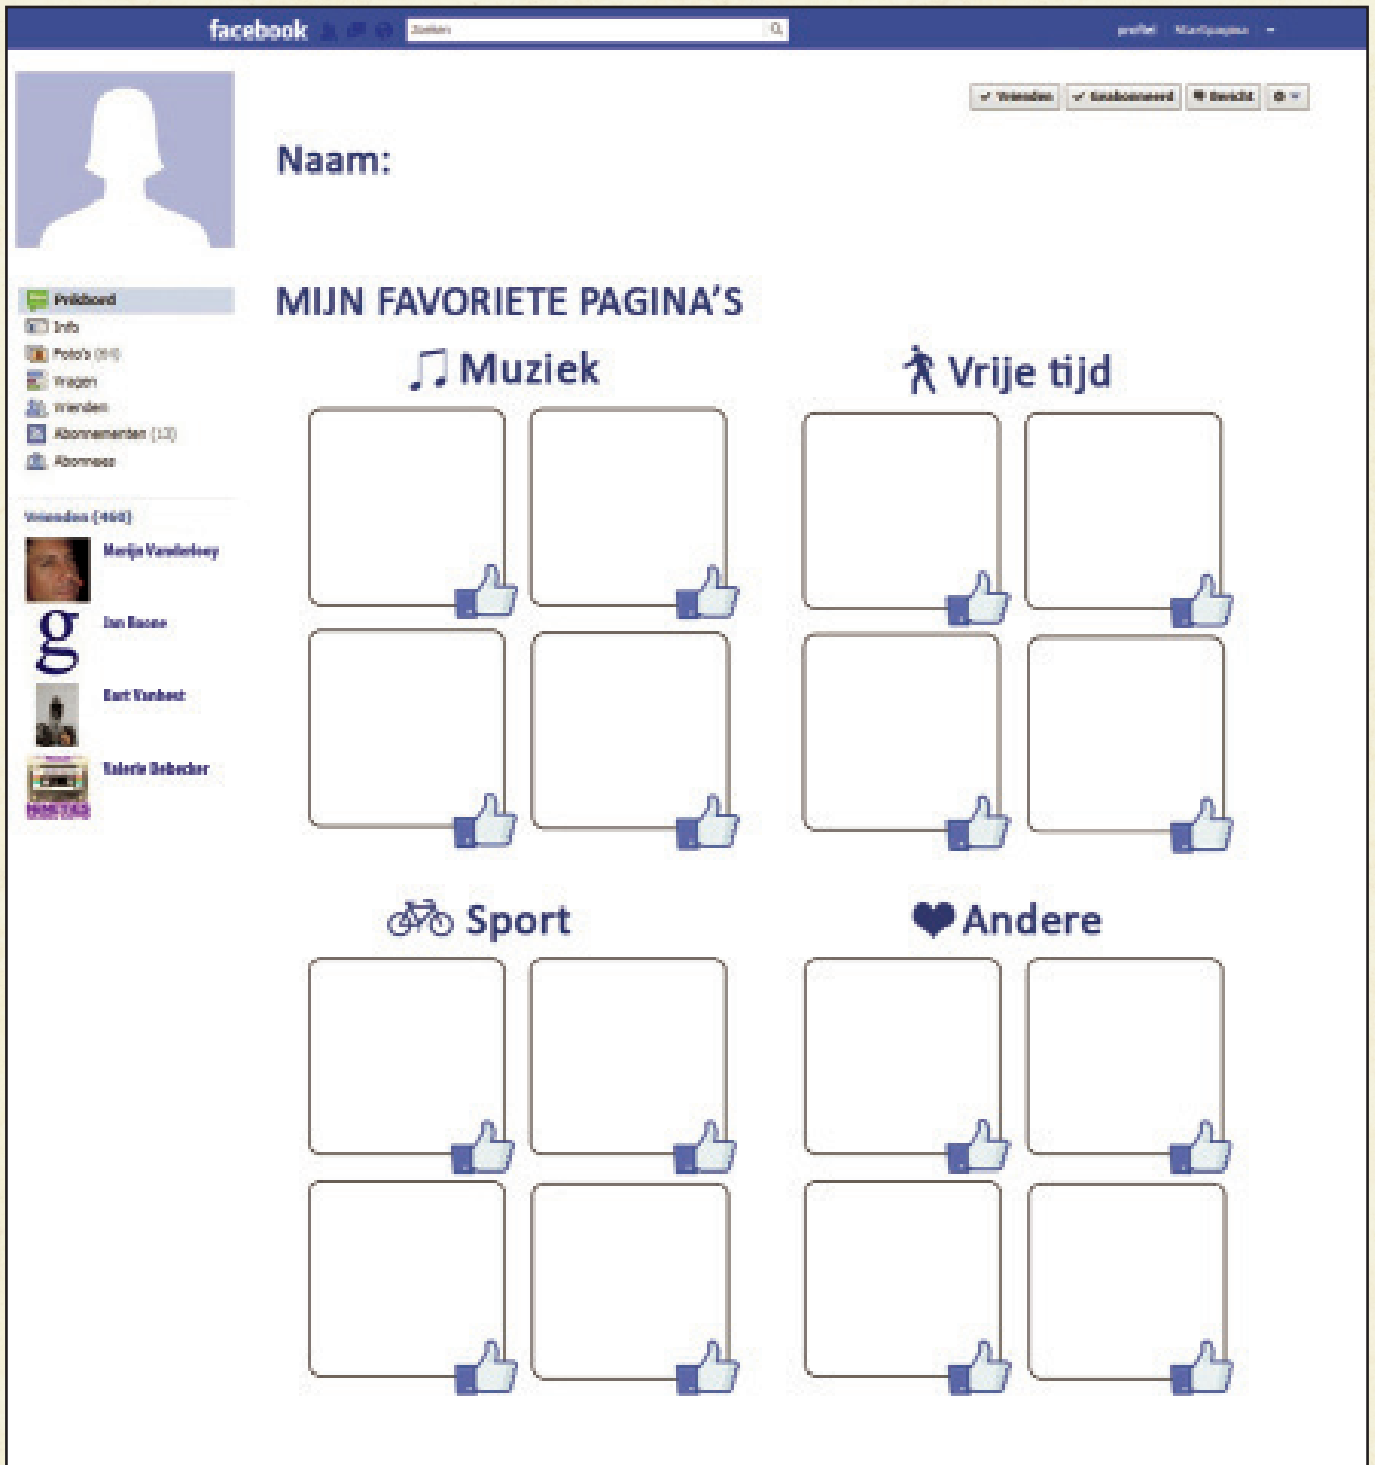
facebook

Zoeken

profiel Startpagina

✓ Vrienden ✓ Geabonneerd Bericht

Naam:

Prikbord
Info
Foto's (84)
Vragen
Vrienden
Abonnementen (13)
Abonnees

Vrienden (460)

Marijn Vanderloey

Jan Baone

Bart Vanbest

Valerie Bebecker

MIJN FAVORIETE PAGINA'S

Muziek

Vrije tijd

Sport

Andere